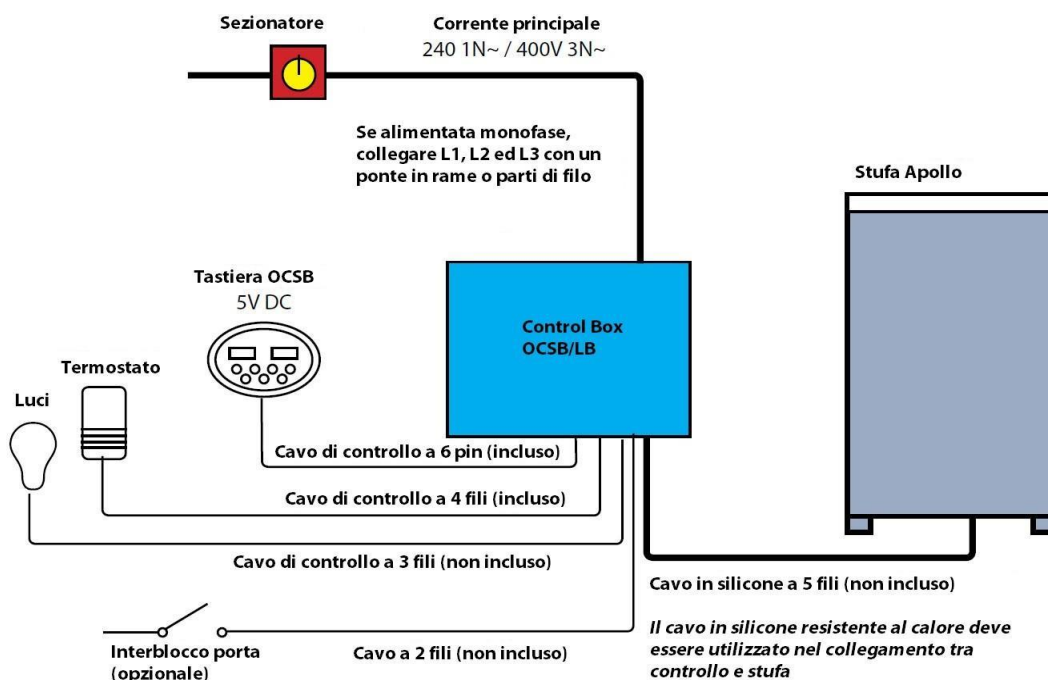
Sezionatore

Corrente principale
240 1N~ / 400V 3N~

Se alimentata monofase, collegare L1, L2 ed L3 con un ponte in rame o parti di filo

Stufa Apollo

Tastiera OCSB
5V DC

Control Box
OCSB/LB

Termostato

Luci

Cavo di controllo a 6 pin (incluso)

Cavo di controllo a 4 fili (incluso)

Cavo di controllo a 3 fili (non incluso)

Cavo in silicone a 5 fili (non incluso)

Interblocco porta
(opzionale)

Cavo a 2 fili (non incluso)

Il cavo in silicone resistente al calore deve essere utilizzato nel collegamento tra controllo e stufa